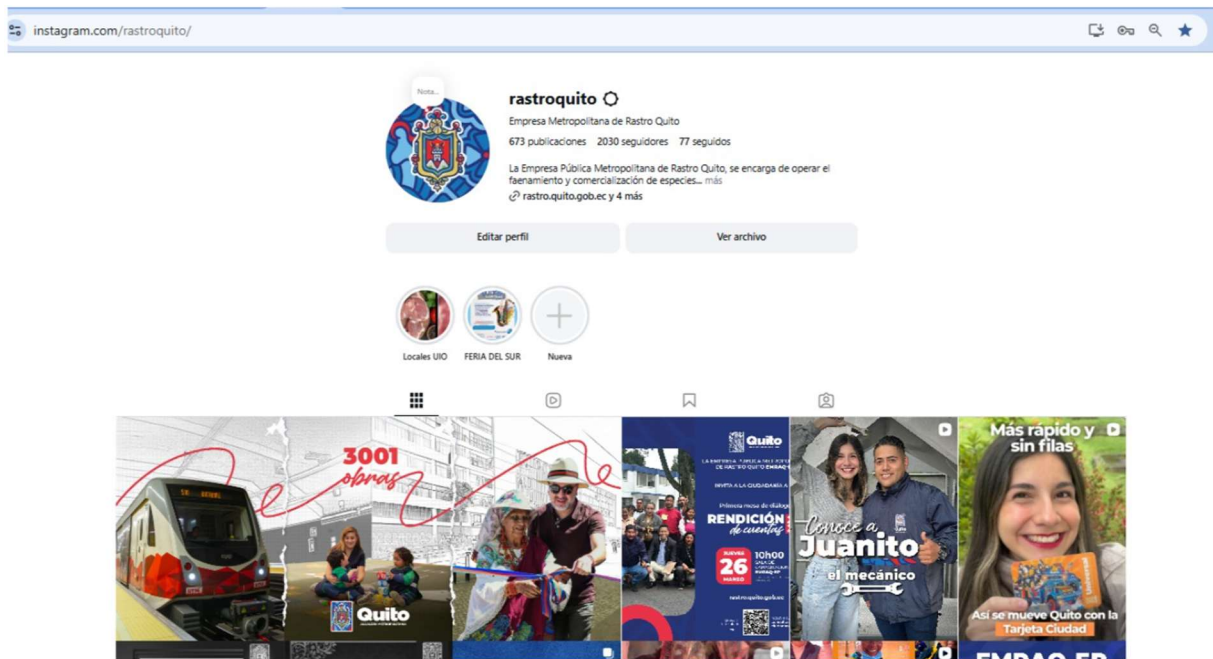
instagram.com/rastroquito/

Nota...

rastroquito

Empresa Metropolitana de Rastro Quito

673 publicaciones 2030 seguidores 77 seguidos

La Empresa Pública Metropolitana de Rastro Quito, se encarga de operar el faenamiento y comercialización de especies... más

rastro.quito.gob.ec y 4 más

Editar perfil

Ver archivo

Locales UIO

FERIA DEL SUR

Nueva

3001 obras

Quito

Quito

LA EMPRESA PÚBLICA METROPOLITANA DE RASTRO QUITO EMRAQ-EP

INVITA A LA CIUDADANÍA A

Primera mesa de diálogo

RENDICIÓN de cuentas

JUEVES 26 MARZO

10h00

rastroquito.gob.ec

Conoce a Juanito el mecánico

Más rápido y sin filas

Así se mueve Quito con la Tarjeta Ciudad

EMRAQ-EP